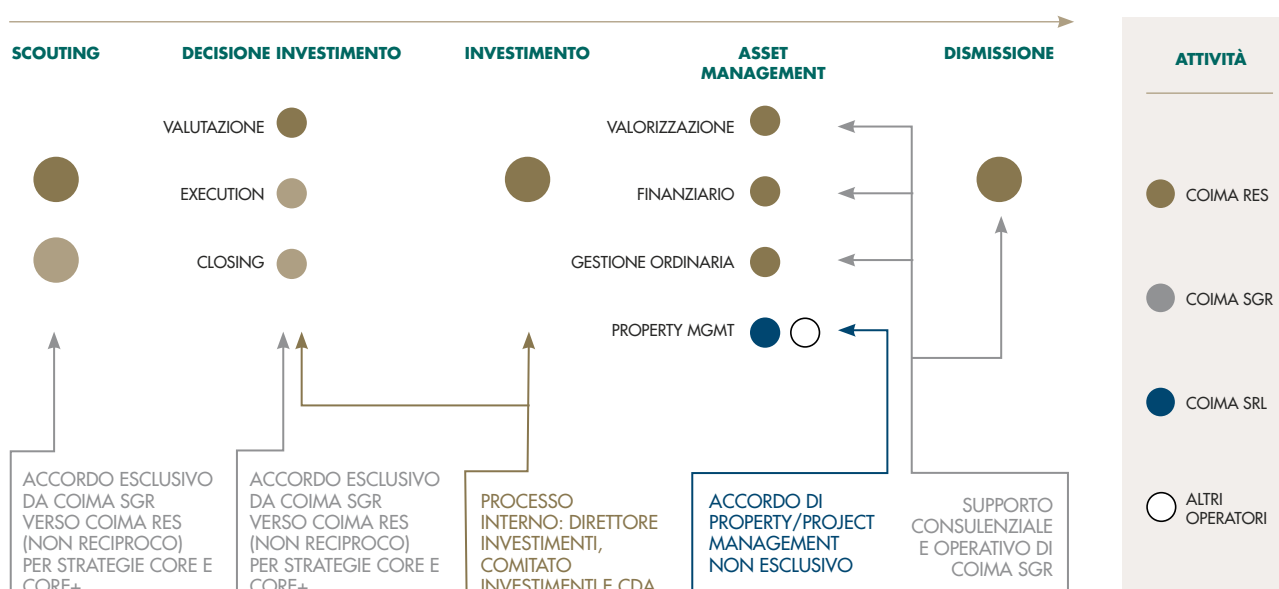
SCOUTING

DECISIONE INVESTIMENTO

INVESTIMENTO

ASSET MANAGEMENT

DISMISSIONE

ATTIVITÀ

VALUTAZIONE

EXECUTION

CLOSING

VALORIZZAZIONE

FINANZIARIO

GESTIONE ORDINARIA

PROPERTY MGMT

COIMA RES

COIMA SGR

COIMA SRL

ALTRI OPERATORI

ACCORDO ESCLUSIVO DA COIMA SGR VERSO COIMA RES (NON RECIPROCO) PER STRATEGIE CORE E CORE+

ACCORDO ESCLUSIVO DA COIMA SGR VERSO COIMA RES (NON RECIPROCO) PER STRATEGIE CORE E CORE+

PROCESSO INTERNO: DIRETTORE INVESTIMENTI, COMITATO INVESTIMENTI E CDA

ACCORDO DI PROPERTY/PROJECT MANAGEMENT NON ESCLUSIVO

SUPPORTO CONSULENZIALE E OPERATIVO DI COIMA SGR